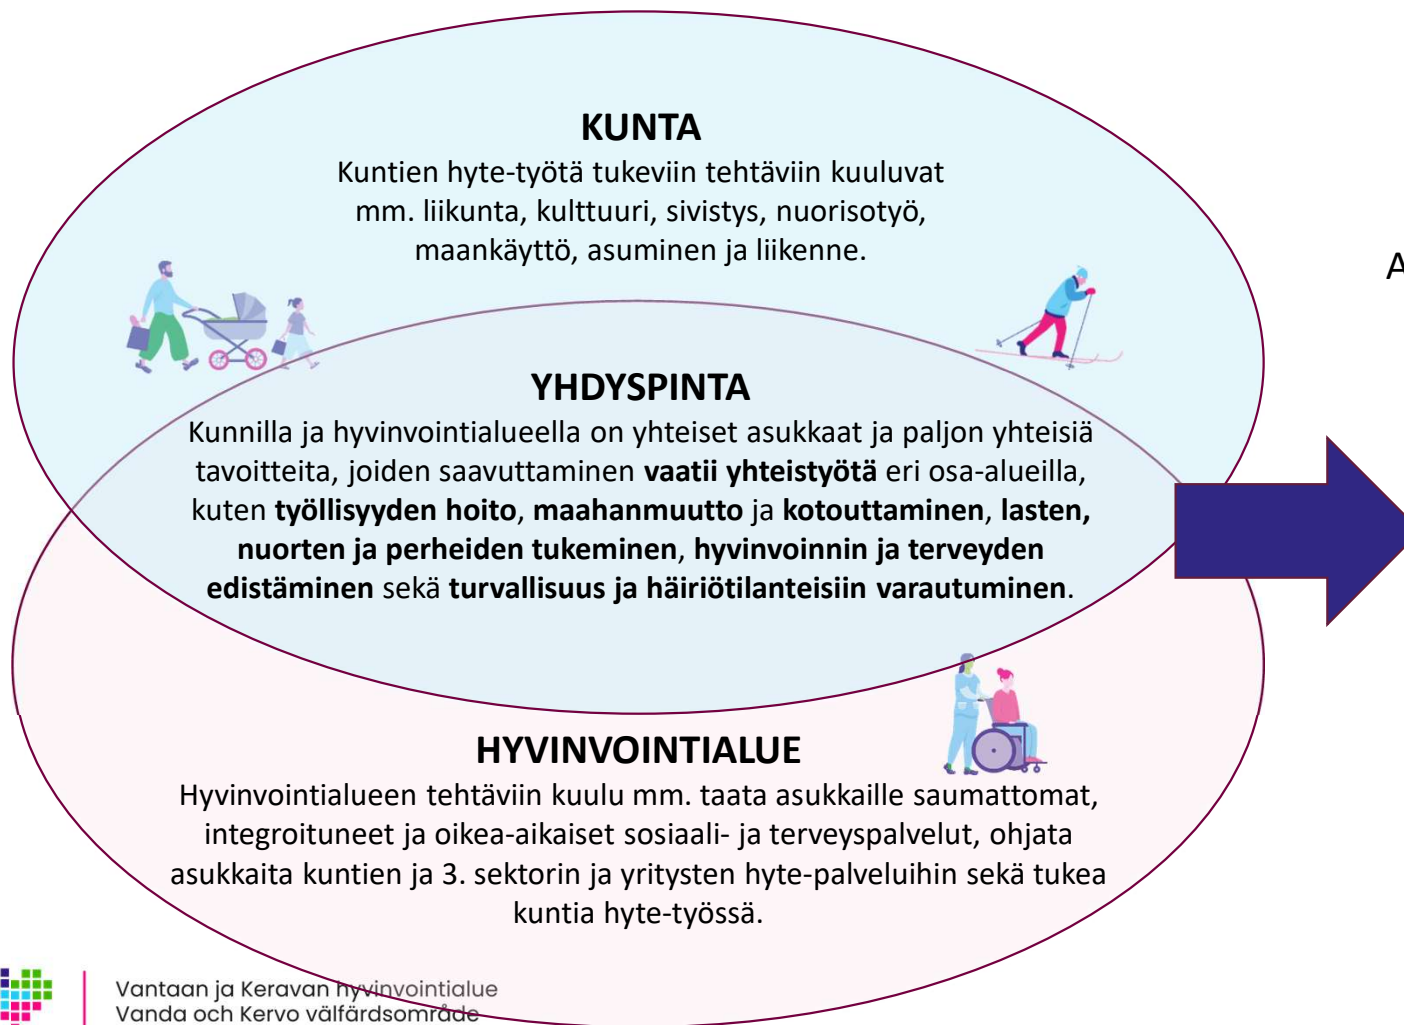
KUNTA
Kuntien hyte-työtä tukeviin tehtäviin kuuluvat mm. liikunta, kulttuuri, sivistys, nuorisotyö, maankäyttö, asuminen ja liikenne.

A

YHDYSPINTA
Kunnilla ja hyvinvointialueella on yhteiset asukkaat ja paljon yhteisiä tavoitteita, joiden saavuttaminen **vaatii yhteistyötä** eri osa-alueilla, kuten **työllisyyden hoito**, **maahanmuutto** ja **kotouttaminen**, **lasten, nuorten ja perheiden tukeminen**, **hyvinvoinnin ja terveyden edistäminen** sekä **turvallisuus ja häiriötilanteisiin varautuminen**.

HYVINVOINTIALUE
Hyvinvointialueen tehtäviin kuulu mm. taata asukkaille saumattomat, integroituneet ja oikea-aikaiset sosiaali- ja terveyspalvelut, ohjata asukkaita kuntien ja 3. sektorin ja yritysten hyte-palveluihin sekä tukea kuntia hyte-työssä.

Vantaan ja Keravan hyvinvointialue
Vanda och Kervo välfärdsområde